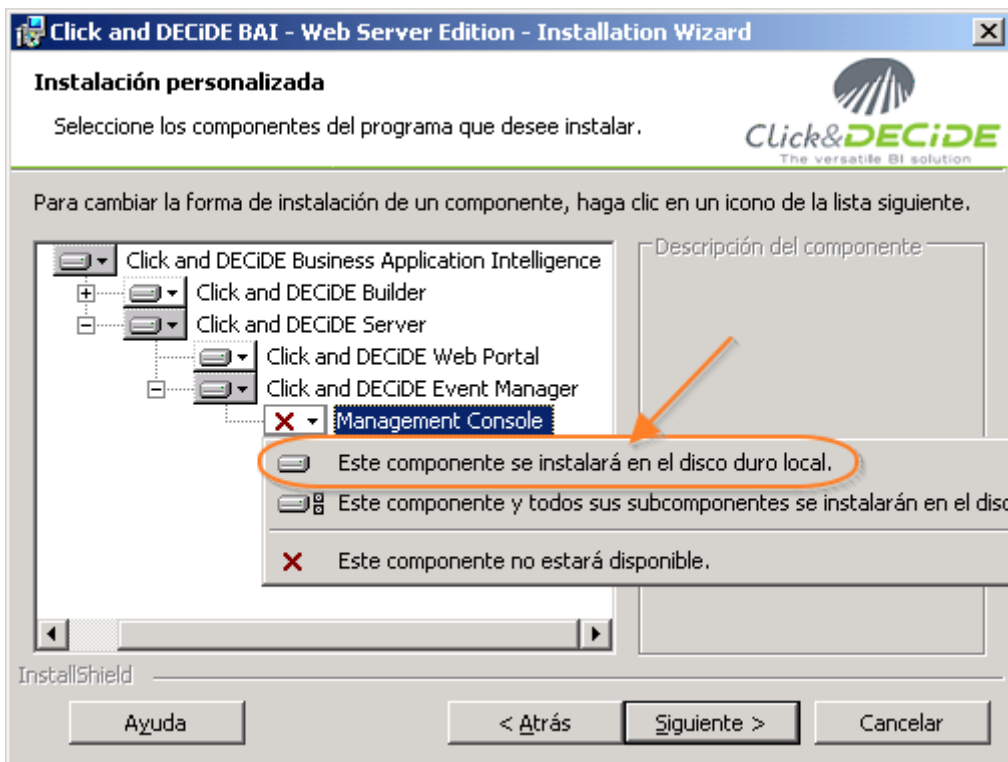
Click and DECiDE BAI - Web Server Edition - Installation Wizard

Instalación personalizada

Seleccione los componentes del programa que desee instalar.

Click&DECiDE
The versatile BI solution

Para cambiar la forma de instalación de un componente, haga clic en un icono de la lista siguiente.

Click and DECiDE Business Application Intelligence
Click and DECiDE Builder
Click and DECiDE Server
Click and DECiDE Web Portal
Click and DECiDE Event Manager
Management Console

Descripción del componente

Este componente se instalará en el disco duro local.
Este componente y todos sus subcomponentes se instalarán en el disco
Este componente no estará disponible.

InstallShield

Ayuda
< Atrás
Siguiente >
Cancelar